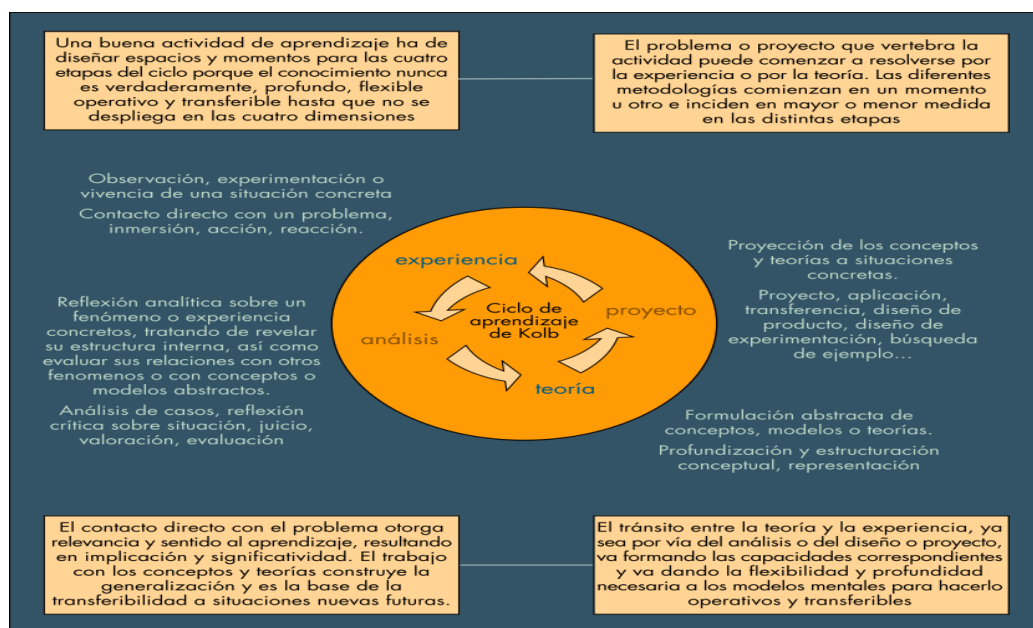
Una buena actividad de aprendizaje ha de diseñar espacios y momentos para las cuatro etapas del ciclo porque el conocimiento nunca es verdaderamente, profundo, flexible operativo y transferible hasta que no se despliega en las cuatro dimensiones

El problema o proyecto que vertebra la actividad puede comenzar a resolverse por la experiencia o por la teoría. Las diferentes metodologías comienzan en un momento u otro e inciden en mayor o menor medida en las distintas etapas

Observación, experimentación o vivencia de una situación concreta

Contacto directo con un problema, inmersión, acción, reacción.

experiencia

Ciclo de aprendizaje de Kolb

análisis

proyecto

teoría

Proyección de los conceptos y teorías a situaciones concretas.

Proyecto, aplicación, transferencia, diseño de producto, diseño de experimentación, búsqueda de ejemplo...

Reflexión analítica sobre un fenómeno o experiencia concretos, tratando de revelar su estructura interna, así como evaluar sus relaciones con otros fenomenos o con conceptos o modelos abstractos.

Análisis de casos, reflexión crítica sobre situación, juicio, valoración, evaluación

Formulación abstracta de conceptos, modelos o teorías.

Profundización y estructuración conceptual, representación

El contacto directo con el problema otorga relevancia y sentido al aprendizaje, resultando en implicación y significatividad. El trabajo con los conceptos y teorías construye la generalización y es la base de la transferibilidad a situaciones nuevas futuras.

El tránsito entre la teoría y la experiencia, ya sea por vía del análisis o del diseño o proyecto, va formando las capacidades correspondientes y va dando la flexibilidad y profundidad necesaria a los modelos mentales para hacerlo operativos y transferibles